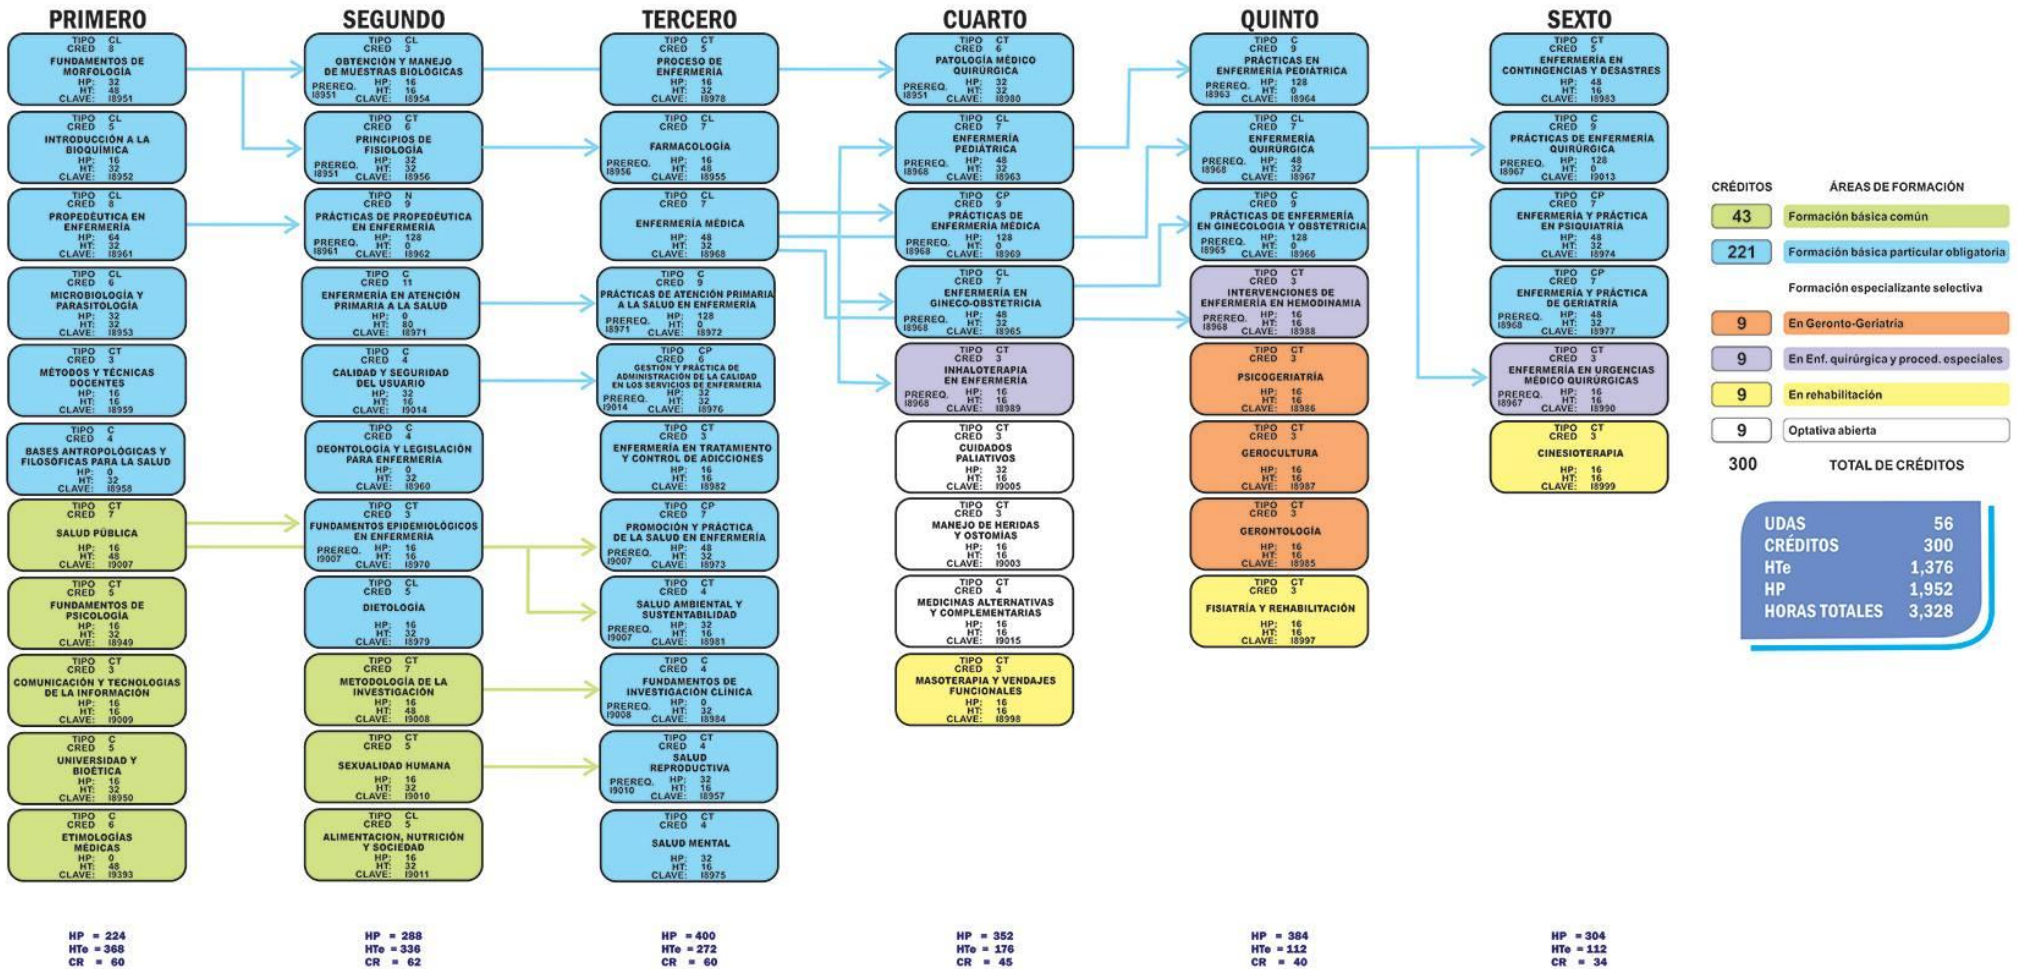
PRIMERO

TIPO CL
CRED 8
FUNDAMENTOS DE MORFOLOGÍA
HP: 32
HT: 48
CLAVE: I8951

TIPO CL
CRED 5
INTRODUCCIÓN A LA BIOQUÍMICA
HP: 16
HT: 32
CLAVE: I8952

TIPO CL
CRED 8
PROPEDÉUTICA EN ENFERMERÍA
HP: 64
HT: 32
CLAVE: I8961

TIPO CL
CRED 6
MICROBIOLOGÍA Y PARASITOLOGÍA
HP: 32
HT: 32
CLAVE: I8953

TIPO CT
CRED 3
MÉTODOS Y TÉCNICAS DOCENTES
HP: 16
HT: 16
CLAVE: I8959

TIPO C
CRED 4
BASES ANTROPOLÓGICAS Y FILOSÓFICAS PARA LA SALUD
HP: 0
HT: 32
CLAVE: I8958

TIPO CT
CRED 7
SALUD PÚBLICA
HP: 16
HT: 48
CLAVE: I9007

TIPO CT
CRED 5
FUNDAMENTOS DE PSICOLOGÍA
HP: 16
HT: 32
CLAVE: I8949

TIPO CT
CRED 3
COMUNICACIÓN Y TECNOLOGÍAS DE LA INFORMACIÓN
HP: 16
HT: 16
CLAVE: I9009

TIPO C
CRED 5
UNIVERSIDAD Y BIOÉTICA
HP: 16
HT: 32
CLAVE: I8950

TIPO C
CRED 6
ETIMOLOGÍAS MÉDICAS
HP: 0
HT: 48
CLAVE: I9393

HP = 224
HTe = 368
CR = 60

SEGUNDO

TIPO CL
CRED 3
OBTENCIÓN Y MANEJO DE MUESTRAS BIOLÓGICAS
PREREQ. I8951
HP: 16
HT: 16
CLAVE: I8954

TIPO CT
CRED 6
PRINCIPIOS DE FISIOLOGÍA
PREREQ. I8951
HP: 32
HT: 32
CLAVE: I8956

TIPO N
CRED 9
PRÁCTICAS DE PROPEDÉUTICA EN ENFERMERÍA
PREREQ. I8961
HP: 128
HT: 0
CLAVE: I8962

TIPO C
CRED 11
ENFERMERÍA EN ATENCIÓN PRIMARIA A LA SALUD
HP: 0
HT: 80
CLAVE: I8971

TIPO C
CRED 4
CALIDAD Y SEGURIDAD DEL USUARIO
HP: 32
HT: 16
CLAVE: I9014

TIPO C
CRED 4
DEONTOLOGÍA Y LEGISLACIÓN PARA ENFERMERÍA
HP: 0
HT: 32
CLAVE: I8960

TIPO CT
CRED 3
FUNDAMENTOS EPIDEMIOLÓGICOS EN ENFERMERÍA
PREREQ. I9007
HP: 16
HT: 16
CLAVE: I8970

TIPO CL
CRED 5
DIETOLOGÍA
HP: 16
HT: 32
CLAVE: I8979

TIPO CT
CRED 7
METODOLOGÍA DE LA INVESTIGACIÓN
HP: 16
HT: 48
CLAVE: I9008

TIPO CT
CRED 5
SEXUALIDAD HUMANA
HP: 16
HT: 32
CLAVE: I9010

TIPO CL
CRED 5
ALIMENTACION, NUTRICIÓN Y SOCIEDAD
HP: 16
HT: 32
CLAVE: I9011

HP = 288
HTe = 336
CR = 62

TERCERO

TIPO CT
CRED 5
PROCESO DE ENFERMERÍA
HP: 16
HT: 32
CLAVE: I8978

TIPO CL
CRED 7
FARMACOLOGÍA
PREREQ. I8956
HP: 16
HT: 48
CLAVE: I8955

TIPO CL
CRED 7
ENFERMERÍA MÉDICA
HP: 48
HT: 32
CLAVE: I8968

TIPO C
CRED 9
PRÁCTICAS DE ATENCIÓN PRIMARIA A LA SALUD EN ENFERMERÍA
PREREQ. I8971
HP: 128
HT: 0
CLAVE: I8972

TIPO CP
CRED 6
GESTIÓN Y PRÁCTICA DE ADMINISTRACIÓN DE LA CALIDAD EN LOS SERVICIOS DE ENFERMERÍA
PREREQ. I9014
HP: 32
HT: 32
CLAVE: I8976

TIPO CT
CRED 3
ENFERMERÍA EN TRATAMIENTO Y CONTROL DE ADICCIONES
HP: 16
HT: 16
CLAVE: I8982

TIPO CP
CRED 7
PROMOCIÓN Y PRÁCTICA DE LA SALUD EN ENFERMERÍA
PREREQ. I9007
HP: 48
HT: 32
CLAVE: I8973

TIPO CT
CRED 5
SALUD AMBIENTAL Y SUSTENTABILIDAD
PREREQ. I9007
HP: 32
HT: 16
CLAVE: I8981

TIPO C
CRED 4
FUNDAMENTOS DE INVESTIGACIÓN CLÍNICA
PREREQ. I9008
HP: 0
HT: 32
CLAVE: I8984

TIPO CT
CRED 4
SALUD REPRODUCTIVA
PREREQ. I9010
HP: 32
HT: 16
CLAVE: I8957

TIPO CT
CRED 4
SALUD MENTAL
HP: 32
HT: 16
CLAVE: I8975

HP = 400
HTe = 272
CR = 60

CUARTO

TIPO CT
CRED 6
PATOLOGÍA MÉDICO QUIRÚRGICA
PREREQ. I8951
HP: 32
HT: 32
CLAVE: I8980

TIPO CL
CRED 7
ENFERMERÍA PEDIÁTRICA
PREREQ. I8968
HP: 48
HT: 32
CLAVE: I8963

TIPO CP
CRED 9
PRÁCTICAS DE ENFERMERÍA MÉDICA
PREREQ. I8968
HP: 128
HT: 0
CLAVE: I8969

TIPO CL
CRED 7
ENFERMERÍA EN GINECO-OBSTETRICIA
PREREQ. I8968
HP: 48
HT: 32
CLAVE: I8965

TIPO CT
CRED 3
INHALOTERAPIA EN ENFERMERÍA
PREREQ. I8968
HP: 16
HT: 16
CLAVE: I8989

TIPO CT
CRED 3
CUIDADOS PALIATIVOS
HP: 32
HT: 16
CLAVE: I9005

TIPO CT
CRED 3
MANEJO DE HERIDAS Y OSTOMÍAS
HP: 16
HT: 16
CLAVE: I9003

TIPO CT
CRED 4
MEDICINAS ALTERNATIVAS Y COMPLEMENTARIAS
HP: 16
HT: 16
CLAVE: I9015

TIPO CT
CRED 3
MASOTERAPIA Y VENDAJES FUNCIONALES
HP: 16
HT: 16
CLAVE: I8998

HP = 352
HTe = 176
CR = 45

QUINTO

TIPO C
CRED 9
PRÁCTICAS EN ENFERMERÍA PEDIÁTRICA
PREREQ. I8963
HP: 128
HT: 0
CLAVE: I8964

TIPO CL
CRED 7
ENFERMERÍA QUIRÚRGICA
PREREQ. I8968
HP: 48
HT: 32
CLAVE: I8967

TIPO C
CRED 9
PRÁCTICAS DE ENFERMERÍA EN GINECOLOGÍA Y OBSTETRICIA
PREREQ. I8965
HP: 128
HT: 0
CLAVE: I8966

TIPO CT
CRED 3
INTERVENCIONES DE ENFERMERÍA EN HEMODINAMIA
PREREQ. I8968
HP: 16
HT: 16
CLAVE: I8988

TIPO CT
CRED 3
PSICOGERIATRÍA
HP: 16
HT: 16
CLAVE: I8986

TIPO CT
CRED 3
GEROCULTURA
HP: 16
HT: 16
CLAVE: I8987

TIPO CT
CRED 3
GERONTOLOGÍA
HP: 16
HT: 16
CLAVE: I8985

TIPO CT
CRED 3
FISIATRÍA Y REHABILITACIÓN
HP: 16
HT: 16
CLAVE: I8997

HP = 384
HTe = 112
CR = 40

SEXTO

TIPO CT
CRED 5
ENFERMERÍA EN CONTINGENCIAS Y DESASTRES
HP: 48
HT: 16
CLAVE: I8983

TIPO C
CRED 9
PRÁCTICAS DE ENFERMERÍA QUIRÚRGICA
PREREQ. I8967
HP: 128
HT: 0
CLAVE: I9013

TIPO CP
CRED 7
ENFERMERÍA Y PRÁCTICA EN PSIQUIATRÍA
HP: 48
HT: 32
CLAVE: I8974

TIPO CP
CRED 7
ENFERMERÍA Y PRÁCTICA DE GERIATRÍA
PREREQ. I8968
HP: 48
HT: 32
CLAVE: I8977

TIPO CT
CRED 3
ENFERMERÍA EN URGENCIAS MÉDICO QUIRÚRGICAS
PREREQ. I8967
HP: 16
HT: 16
CLAVE: I8990

TIPO CT
CRED 3
CINESIOTERAPIA
HP: 16
HT: 16
CLAVE: I8999

HP = 304
HTe = 112
CR = 34

CRÉDITOS ÁREAS DE FORMACIÓN
43 Formación básica común
221 Formación básica particular obligatoria
Formación especializante selectiva
9 En Geronto-Geriatría
9 En Enf. quirúrgica y proced. especiales
9 En rehabilitación
9 Optativa abierta
300 TOTAL DE CRÉDITOS

UDAS 56
CRÉDITOS 300
HTe 1,376
HP 1,952
HORAS TOTALES 3,328